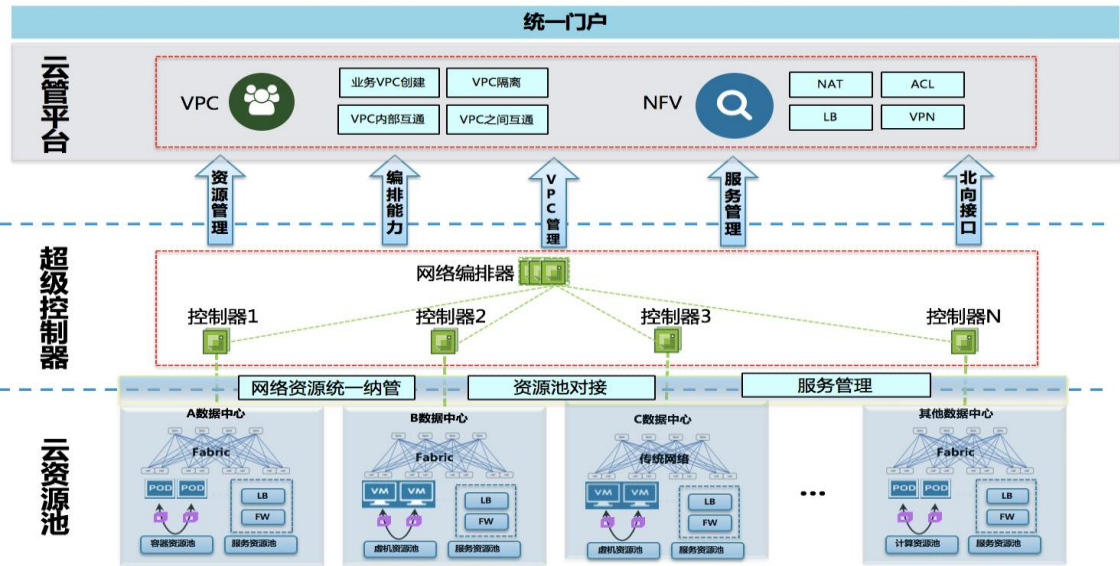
统一门户

云管平台

VPC

业务VPC创建
VPC隔离
VPC内部互通
VPC之间互通

NFV

NAT
ACL
LB
VPN

资源管理
编排能力
VPC管理
服务管理
北向接口

超级控制器

网络编排器

控制器1
控制器2
控制器3
控制器N

网络资源统一纳管
资源池对接
服务管理

云资源池

A数据中心
Fabric
POD
POD
LB
FW
容器资源池
服务资源池

B数据中心
Fabric
VM
VM
LB
FW
虚机资源池
服务资源池

C数据中心
传统网络
VM
VM
LB
FW
虚机资源池
服务资源池

...

其他数据中心
Fabric
POD
POD
LB
FW
计算资源池
服务资源池